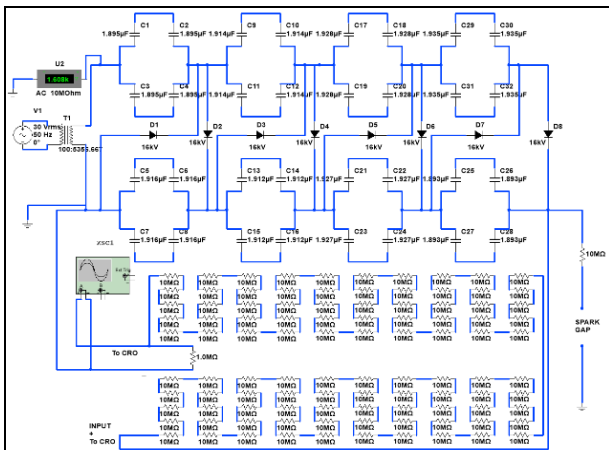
C1 1.895μF
C2 1.895μF
C9 1.914μF
C10 1.914μF
C17 1.928μF
C18 1.928μF
C29 1.935μF
C30 1.935μF

U2
1.608k
AC 10MOhm

C3 1.895μF
C4 1.895μF
C11 1.914μF
C12 1.914μF
C19 1.928μF
C20 1.928μF
C31 1.935μF
C32 1.935μF

V1
30 Vrms
50 Hz
0°
T1
100:5355.667

D1 16kV
D2 16kV
D3 16kV
D4 16kV
D5 16kV
D6 16kV
D7 16kV
D8 16kV

C5 1.916μF
C6 1.916μF
C13 1.912μF
C14 1.912μF
C21 1.927μF
C22 1.927μF
C25 1.893μF
C26 1.893μF

C7 1.916μF
C8 1.916μF
C15 1.912μF
C16 1.912μF
C23 1.927μF
C24 1.927μF
C27 1.893μF
C28 1.893μF

XSC1
Ext Trig
A B

10MΩ

10MΩ 10MΩ 10MΩ 10MΩ 10MΩ 10MΩ 10MΩ 10MΩ 10MΩ
10MΩ 10MΩ 10MΩ 10MΩ 10MΩ 10MΩ 10MΩ 10MΩ 10MΩ
10MΩ 10MΩ 10MΩ 10MΩ 10MΩ 10MΩ 10MΩ 10MΩ 10MΩ
10MΩ 10MΩ 10MΩ 10MΩ 10MΩ 10MΩ 10MΩ 10MΩ 10MΩ

SPARK GAP

To CRO
1.0MΩ

10MΩ 10MΩ 10MΩ 10MΩ 10MΩ 10MΩ 10MΩ 10MΩ 10MΩ
10MΩ 10MΩ 10MΩ 10MΩ 10MΩ 10MΩ 10MΩ 10MΩ 10MΩ
10MΩ 10MΩ 10MΩ 10MΩ 10MΩ 10MΩ 10MΩ 10MΩ 10MΩ
10MΩ 10MΩ 10MΩ 10MΩ 10MΩ 10MΩ 10MΩ 10MΩ 10MΩ

INPUT
+
To CRO